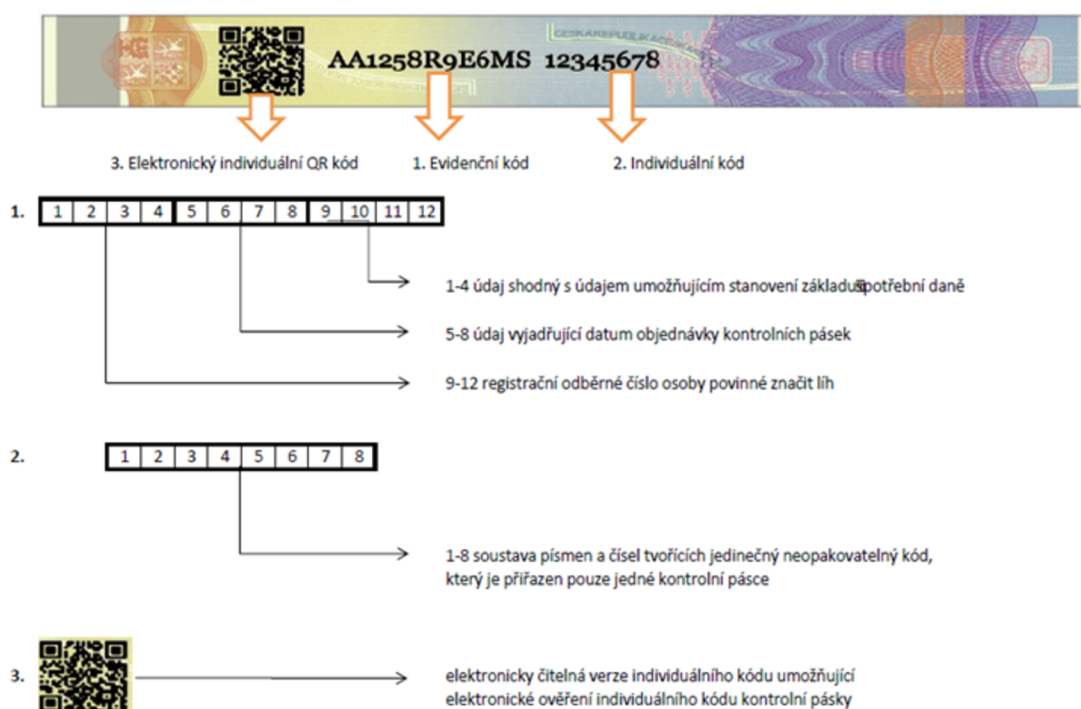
ČESKÁ REPUBLIKA

AA1258R9E6MS 12345678

3. Elektronický individuální QR kód

1. Evidenční kód

2. Individuální kód

1.
| 1 | 2 | 3 | 4 | 5 | 6 | 7 | 8 | 9 | 10 | 11 | 12 |
|---|---|---|---|---|---|---|---|---|---|---|---|

1-4 údaj shodný s údajem umožňujícím stanovení základu spotřební daně

5-8 údaj vyjadřující datum objednávky kontrolních pásek

9-12 registrační odběrné číslo osoby povinné značit líh

2.
| 1 | 2 | 3 | 4 | 5 | 6 | 7 | 8 |
|---|---|---|---|---|---|---|---|

1-8 soustava písmen a čísel tvořících jedinečný neopakovatelný kód, který je přiřazen pouze jedné kontrolní pásce

3.

elektronicky čitelná verze individuálního kódu umožňující elektronické ověření individuálního kódu kontrolní pásky